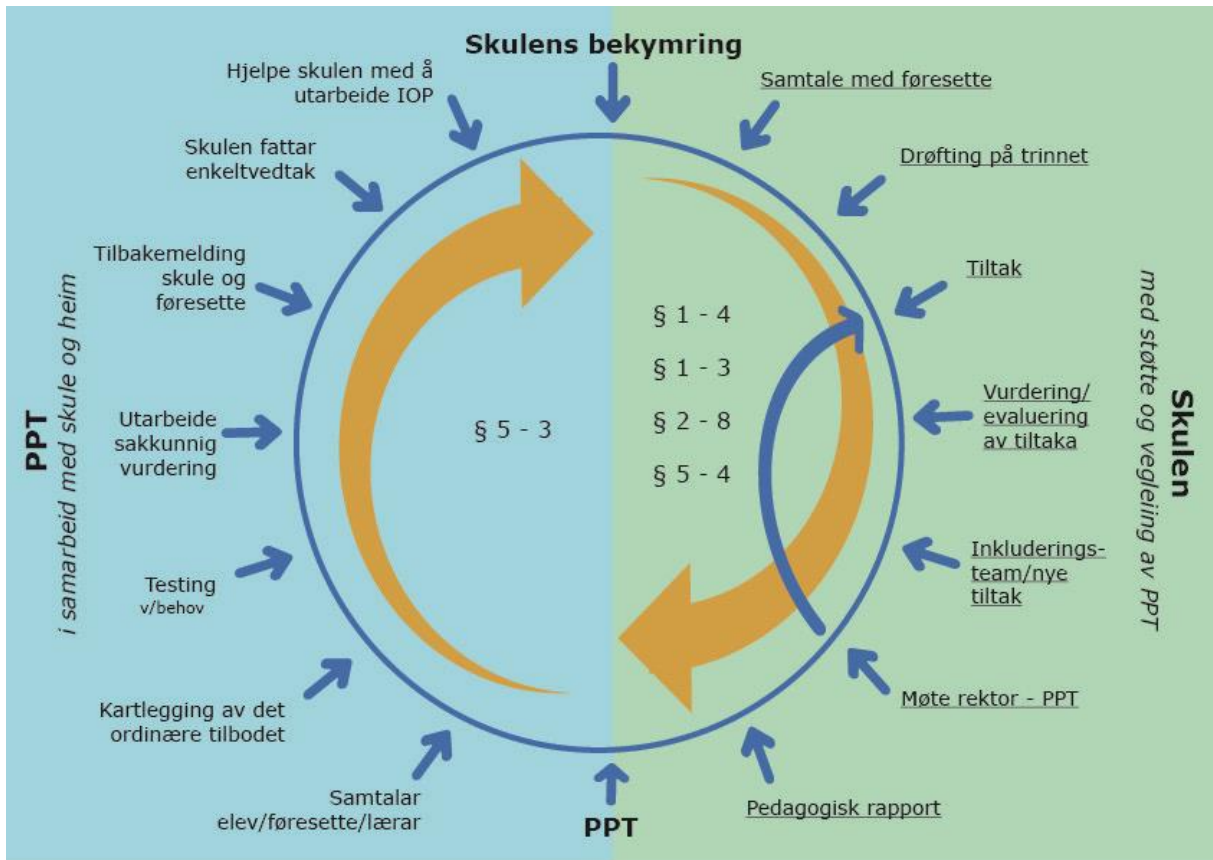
Skulens bekymring

Samtale med føresette

Drøfting på trinnet

Tiltak

Vurdering/ evaluering av tiltaka

Inkluderings-team/nye tiltak

Møte rektor - PPT

Pedagogisk rapport

PPT

Samtalar elev/føresette/lærar

Kartlegging av det ordinære tilbodet

Testing v/behov

Utarbeide sakkunnig vurdering

Tilbakemelding skule og føresette

Skulen fattar enkeltvedtak

Hjelpe skulen med å utarbeide IOP

§ 5 - 3

§ 1 - 4

§ 1 - 3

§ 2 - 8

§ 5 - 4

PPT
i samarbeid med skule og heim

Skulen
med støtte og vegleing av PPT